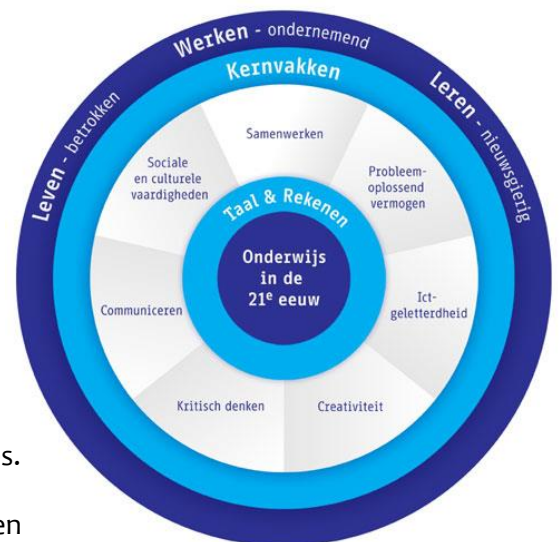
Werken - ondernemend

Leven - betrokken

Leren - nieuwsgierig

Kernvakken

Samenwerken

Sociale en culturele vaardigheden

Probleem-oplossend vermogen

Taal & Rekenen

Onderwijs in de 21$^{e}$ eeuw

Communiceren

Ict-geletterdheid

Kritisch denken

Creativiteit

s.

en